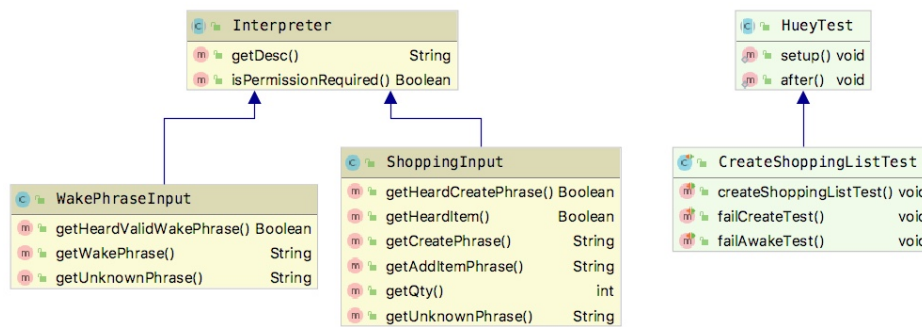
c Interpreter
m getDesc() String
m isPermissionRequired() Boolean

c WakePhraseInput
m getHeardValidWakePhrase() Boolean
m getWakePhrase() String
m getUnknownPhrase() String

c ShoppingInput
m getHeardCreatePhrase() Boolean
m getHeardItem() Boolean
m getCreatePhrase() String
m getAddItemPhrase() String
m getQty() int
m getUnknownPhrase() String

c HueyTest
m setup() void
m after() void

c CreateShoppingListTest
m createShoppingListTest() void
m failCreateTest() void
m failAwakeTest() void